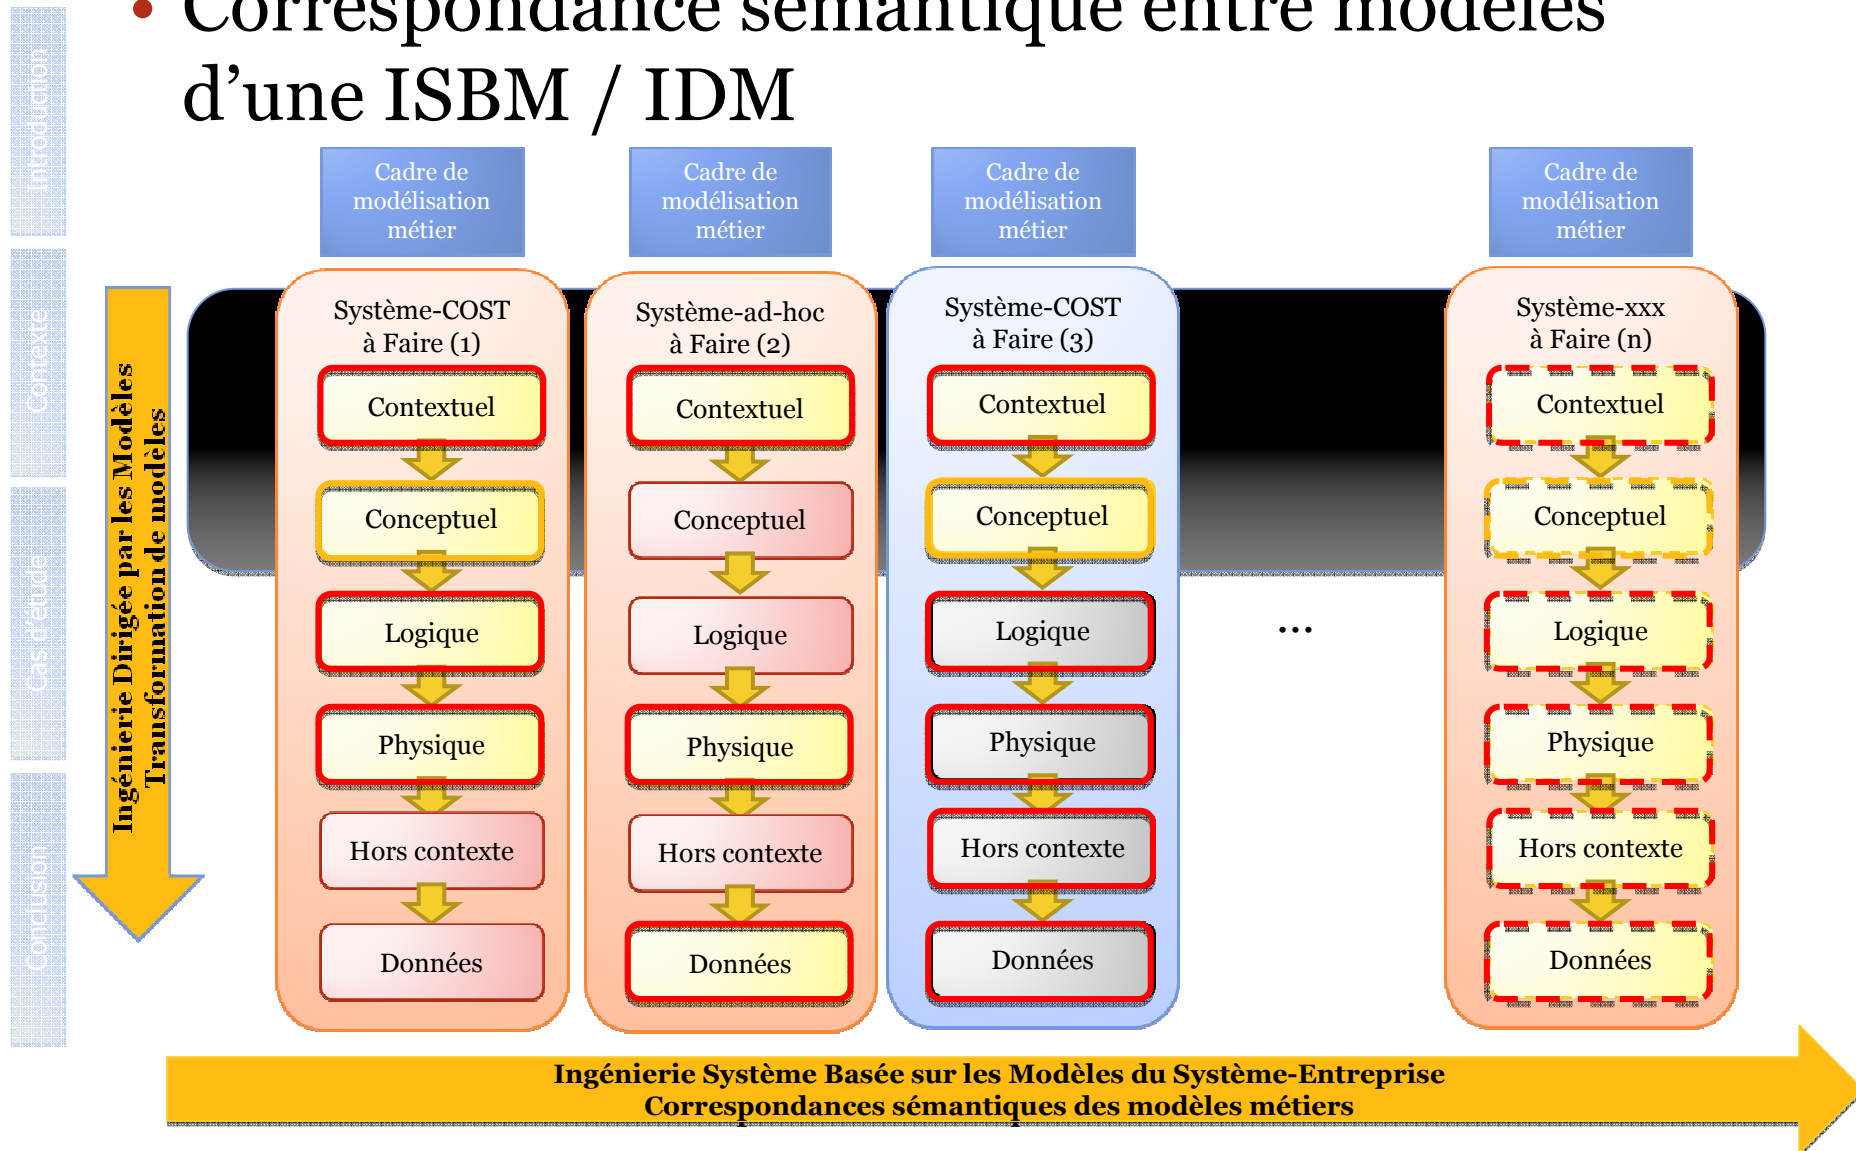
Introduction
Contexte
Cas d'étude
Conclusion

• Correspondance sémantique entre modèles d'une ISBM / IDM

Cadre de modélisation métier

Cadre de modélisation métier

Cadre de modélisation métier

Cadre de modélisation métier

Ingénierie Dirigée par les Modèles
Transformation de modèles

Système-COST à Faire (1)
Contextuel
Conceptuel
Logique
Physique
Hors contexte
Données

Système-ad-hoc à Faire (2)
Contextuel
Conceptuel
Logique
Physique
Hors contexte
Données

Système-COST à Faire (3)
Contextuel
Conceptuel
Logique
Physique
Hors contexte
Données

…

Système-xxx à Faire (n)
Contextuel
Conceptuel
Logique
Physique
Hors contexte
Données

Ingénierie Système Basée sur les Modèles du Système-Entreprise
Correspondances sémantiques des modèles métiers